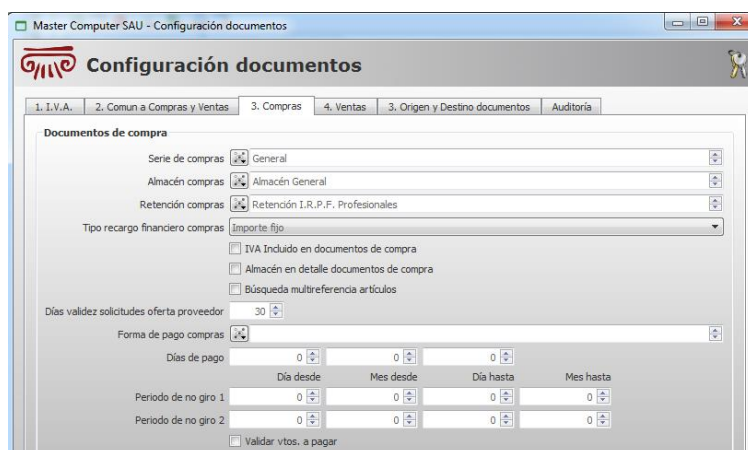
Master Computer SAU - Configuración documentos

Configuración documentos

1. I.V.A. | 2. Comun a Compras y Ventas | 3. Compras | 4. Ventas | 3. Origen y Destino documentos | Auditoría

Documentos de compra

Serie de compras General

Almacén compras Almacén General

Retención compras Retención I.R.P.F. Profesionales

Tipo recargo financiero compras Importe fijo

IVA Incluido en documentos de compra

Almacén en detalle documentos de compra

Búsqueda multireferencia artículos

Días validez solicitudes oferta proveedor 30

Forma de pago compras

Días de pago 0 0 0

| | Día desde | Mes desde | Día hasta | Mes hasta |
|---|---|---|---|---|
| Periodo de no giro 1 | 0 | 0 | 0 | 0 |
| Periodo de no giro 2 | 0 | 0 | 0 | 0 |

Validar vtos. a pagar